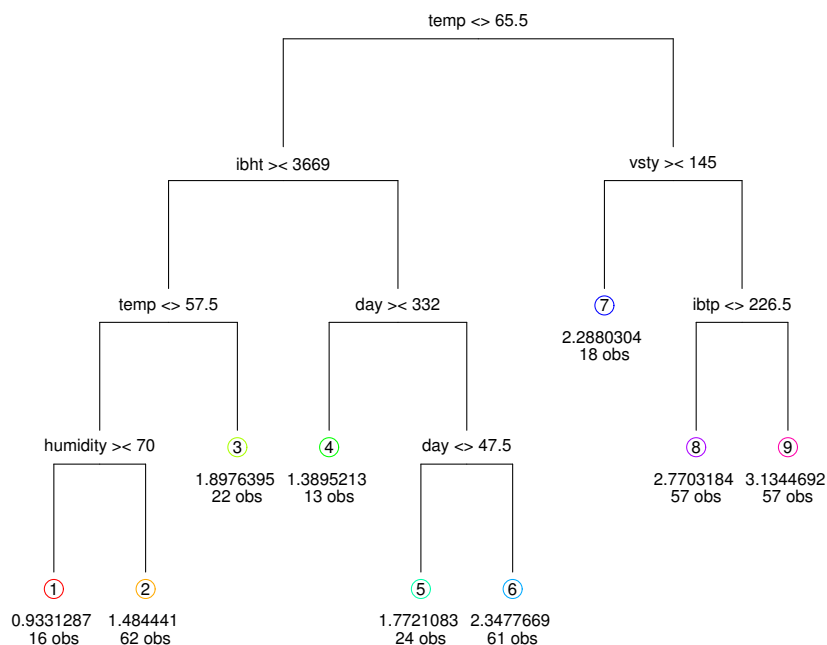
temp <> 65.5

ibht >< 3669

vsty >< 145

temp <> 57.5

day >< 332

7
2.2880304
18 obs

ibtp <> 226.5

humidity >< 70

3
1.8976395
22 obs

4
1.3895213
13 obs

day <> 47.5

8
2.7703184
57 obs

9
3.1344692
57 obs

1
0.9331287
16 obs

2
1.484441
62 obs

5
1.7721083
24 obs

6
2.3477669
61 obs